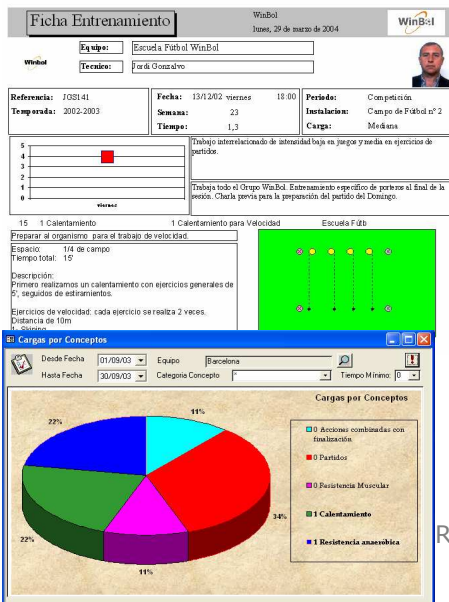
Ficha Entrenamiento

WinBol
lunes, 29 de marzo de 2004

WinBol

Winbol

Equipo: Escuela Fútbol WinBol
Tecnico: Jordi Gonzalvo

Referencia: JGS141
Temporada: 2002-2003

Fecha: 13/12/02 viernes 18:00
Semana: 23
Tiempo: 1,3

Periodo: Competición
Instalacion: Campo de Fútbol nº 2
Carga: Mediana

5
4
3
2
1
0
viernes

Trabajo interrelacionado de intensidad baja en juegos y media en ejercicios de partidos.

Trabajo todo el Grupo WinBol. Entrenamiento específico de porteros al final de la sesión. Charla previa para la preparación del partido del Domingo.

15 1 Calentamiento 1 Calentamiento para Velocidad Escuela Fútb

Preparar al organismo para el trabajo de velocidad.

Espacio: 1/4 de campo
Tiempo total: 15'

Descripción:
Primero realizamos un calentamiento con ejercicios generales de 5', seguidos de estiramientos.

Ejercicios de velocidad: cada ejercicio se realiza 2 veces.
Distancia de 10m
1- Skiping

Cargas por Conceptos

Desde Fecha 01/09/03
Hasta Fecha 30/09/03
Equipo Barcelona
Categoria Concepto *
Tiempo Mínimo: 0

Cargas por Conceptos

11%
22%
34%
22%
11%

0 Acciones combinadas con finalización
0 Partidos
0 Resistencia Muscular
1 Calentamiento
1 Resistencia anaerobica

R